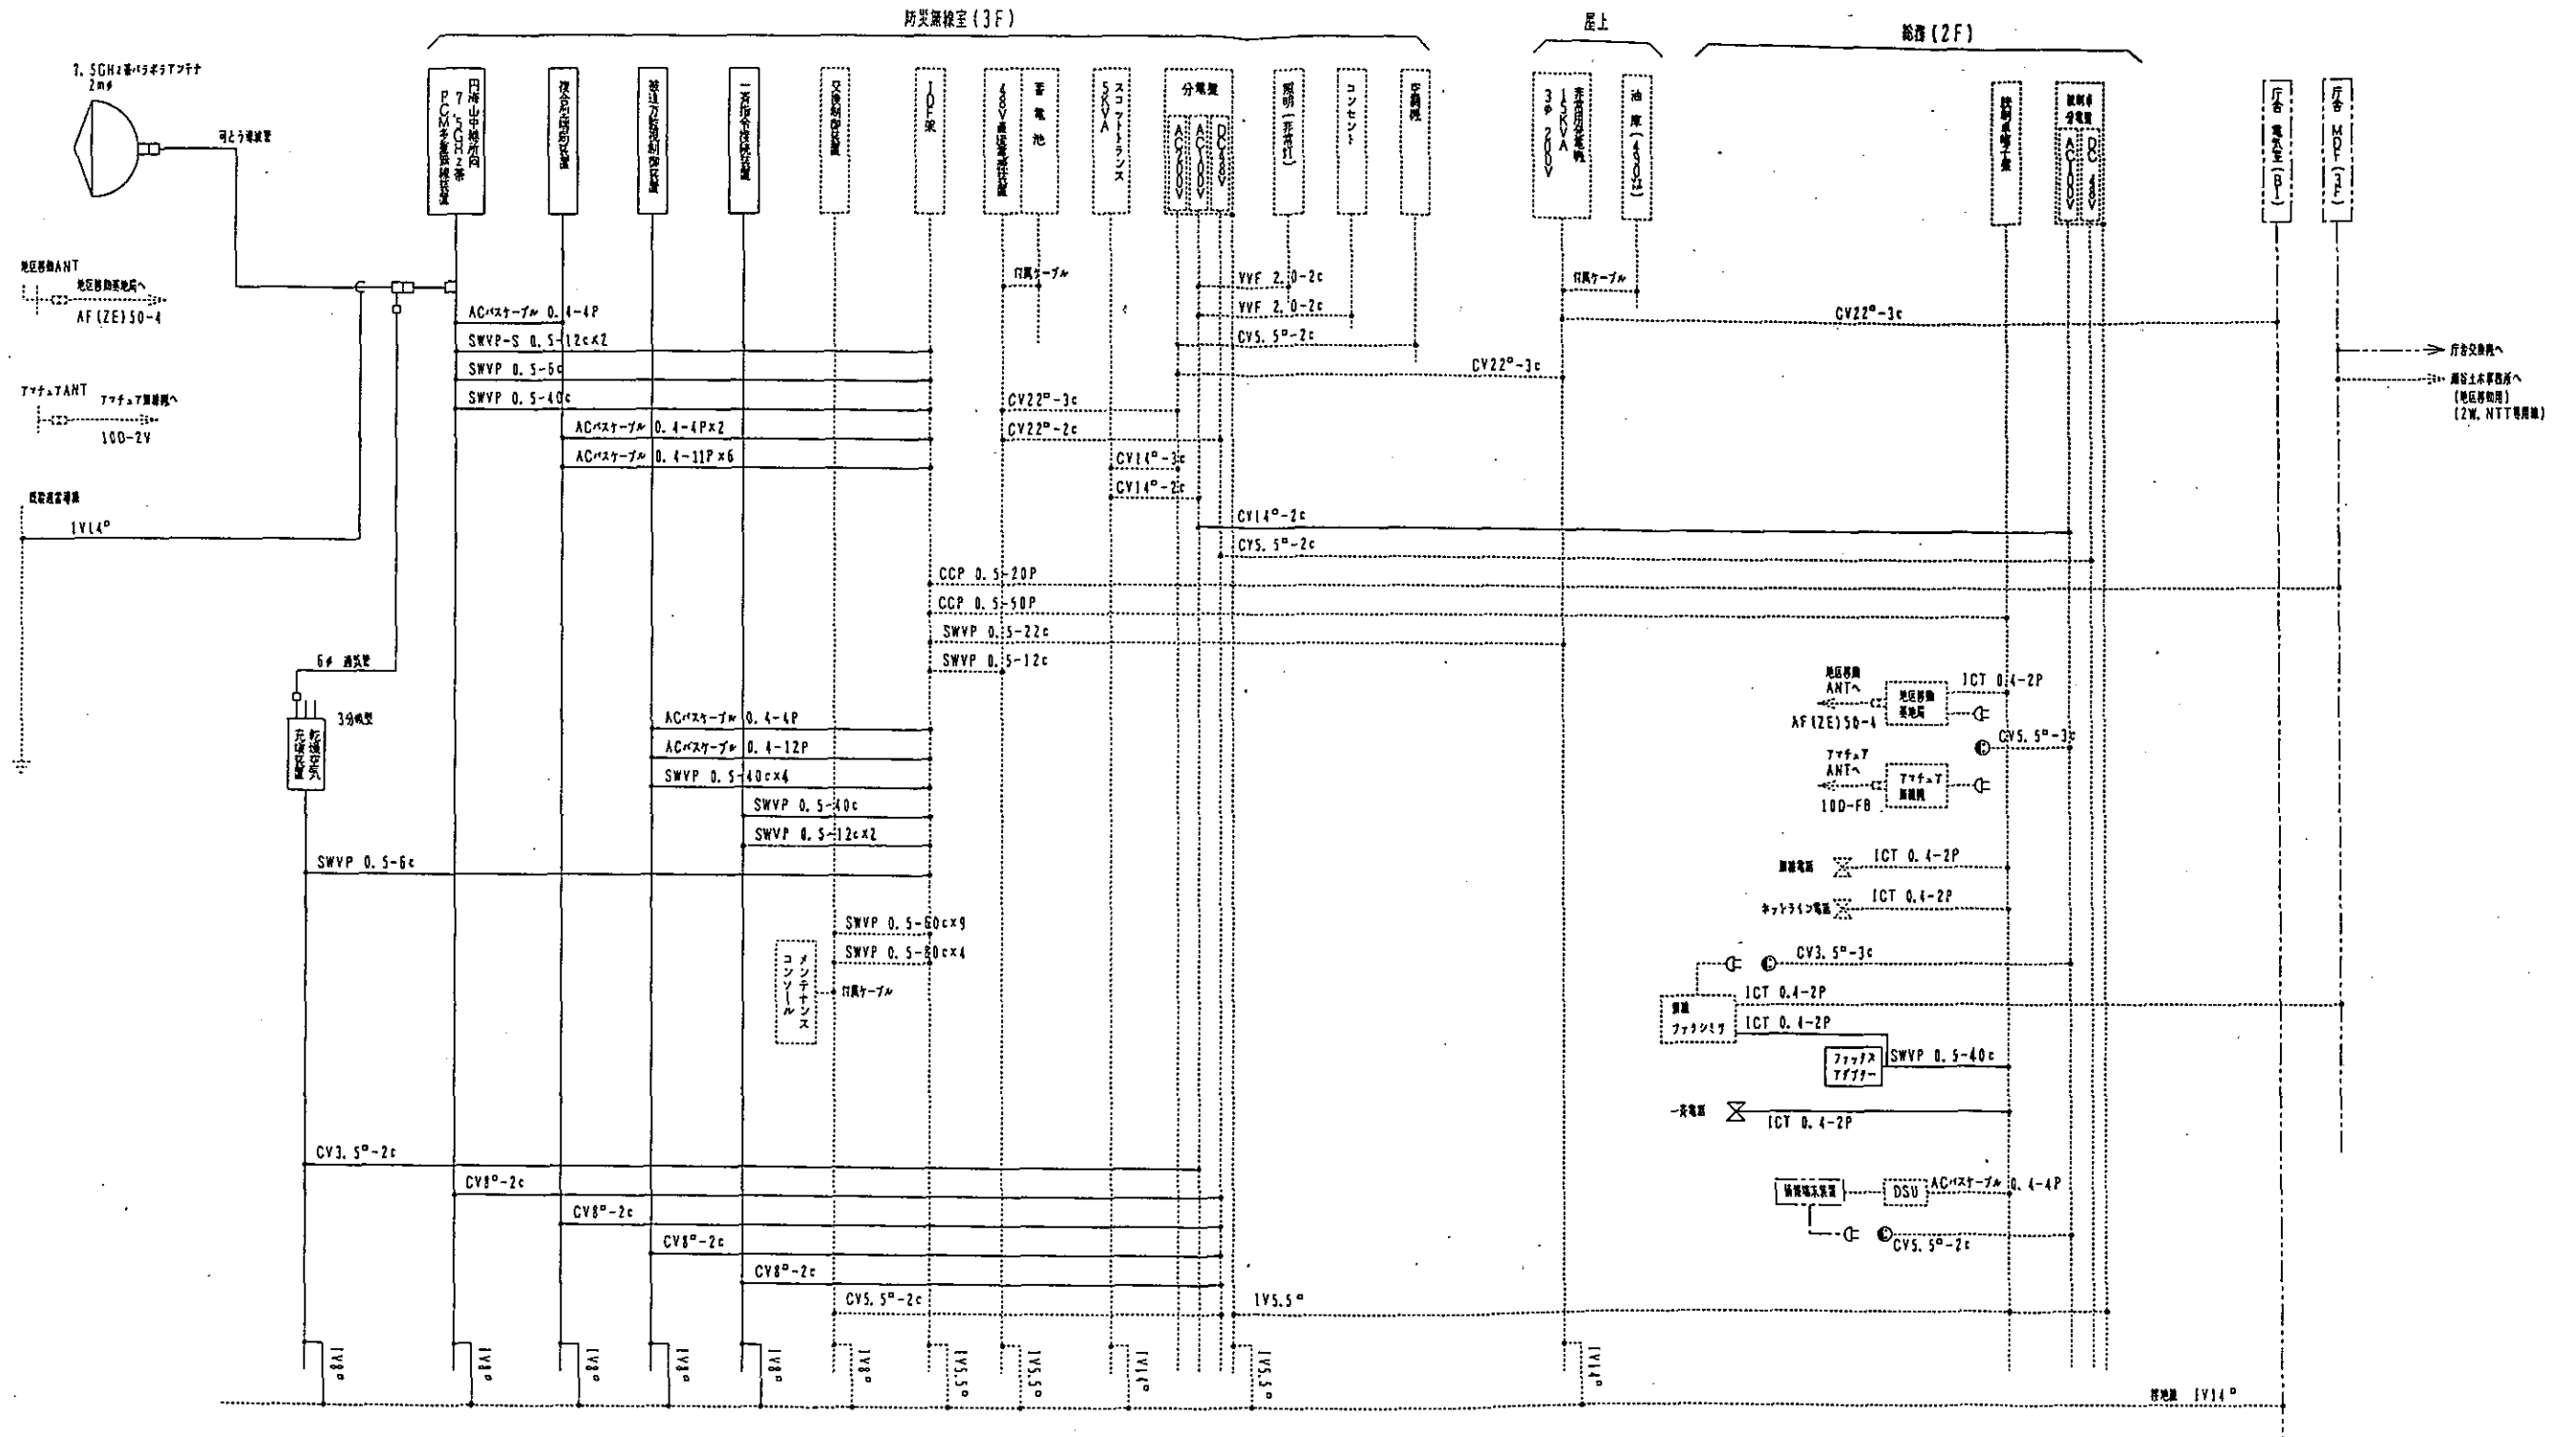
防災無線室（3F）

屋上

総務（2F）

7.5GHz帯パラボラアンテナ 2mφ

可とう導波管

円筒山中継所向 7.5GHz帯 PCM多重無線装置

複合形制御装置

遠隔監視制御装置

一斉指令放送装置

交換制御装置

IDF架

48V直流電源装置

蓄電池

スコットトランス 5KVA

分電盤

AC200V

AC100V

DC48V

照明（非常灯）

コンセント

空調機

非常用発電機 15KVA 3φ200V

油庫（490ℓ）

統制台端子盤

統制台分電盤

AC100V

DC48V

庁舎 電気室（B1）

庁舎 MDF（3F）

地区移動ANT

地区移動基地局へ

AF(ZE)50-4

アマチュアANT

アマチュア無線機へ

10D-2V

既設避雷導線

IV14□

6φ 通気管

3分岐管

乾燥空気充填装置

付属ケーブル

VVF 2.0-2c

VVF 2.0-2c

CV5.5□-2c

CV22□-3c

CV22□-3c

ACバスケーブル 0.4-4P

SWVP-S 0.5-12c×2

SWVP 0.5-6c

SWVP 0.5-40c

CV22□-3c

CV22□-2c

ACバスケーブル 0.4-4P×2

ACバスケーブル 0.4-11P×6

CV14□-3c

CV14□-2c

CV14□-2c

CV5.5□-2c

CCP 0.5-20P

CCP 0.5-50P

SWVP 0.5-22c

SWVP 0.5-12c

庁舎交換機へ

県土木事務所へ（地区移動用）（2W、NTT専用線）

地区移動 ANTへ

地区移動基地局

AF(ZE)50-4

ICT 0.4-2P

CV5.5□-3c

アマチュア ANTへ

アマチュア無線機

10D-FB

ACバスケーブル 0.4-4P

ACバスケーブル 0.4-12P

SWVP 0.5-40c×4

SWVP 0.5-40c

SWVP 0.5-12c×2

SWVP 0.5-6c

ICT 0.4-2P

加入電話

ICT 0.4-2P

ホットライン電話

SWVP 0.5-60c×9

SWVP 0.5-60c×4

メンテナンスコンソール

付属ケーブル

CV3.5□-3c

ICT 0.4-2P

無線ファクシミリ

ICT 0.4-2P

ファックスアダプター

SWVP 0.5-40c

一斉電話

ICT 0.4-2P

CV3.5□-2c

CV8□-2c

CV8□-2c

CV8□-2c

CV8□-2c

CV5.5□-2c

IV5.5□

情報端末装置

DSU

ACバスケーブル 0.4-4P

CV5.5□-2c

IV8□

IV8□

IV8□

IV8□

IV8□

IV8□

IV5.5□

IV5.5□

IV14□

IV5.5□

IV14□

接地線 IV14□